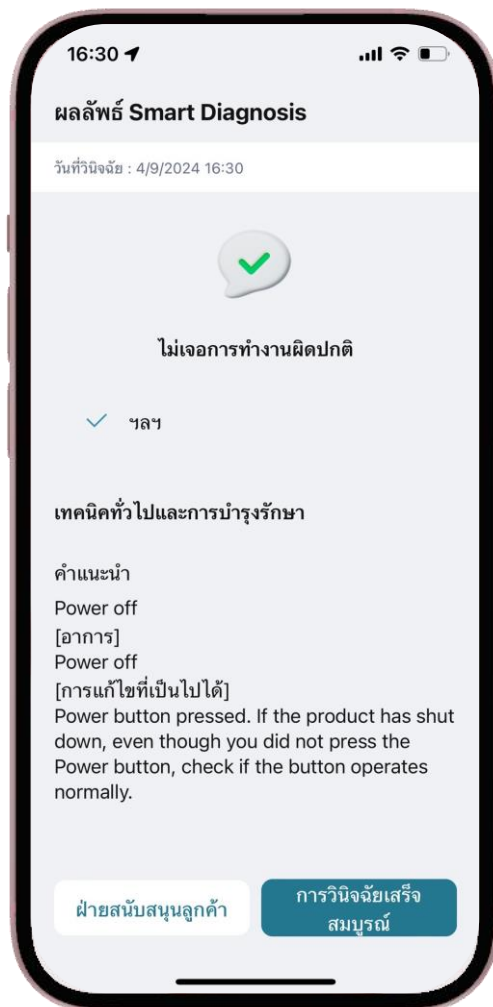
16:30

ผลลัพธ์ Smart Diagnosis

วันที่วินิจฉัย : 4/9/2024 16:30

ไม่เจอการทำงานผิดปกติ

ฯลฯ

เทคนิคทั่วไปและการบำรุงรักษา

คำแนะนำ
Power off
[อาการ]
Power off
[การแก้ไขที่เป็นไปได้]
Power button pressed. If the product has shut down, even though you did not press the Power button, check if the button operates normally.

ฝ่ายสนับสนุนลูกค้า

การวินิจฉัยเสร็จสมบูรณ์